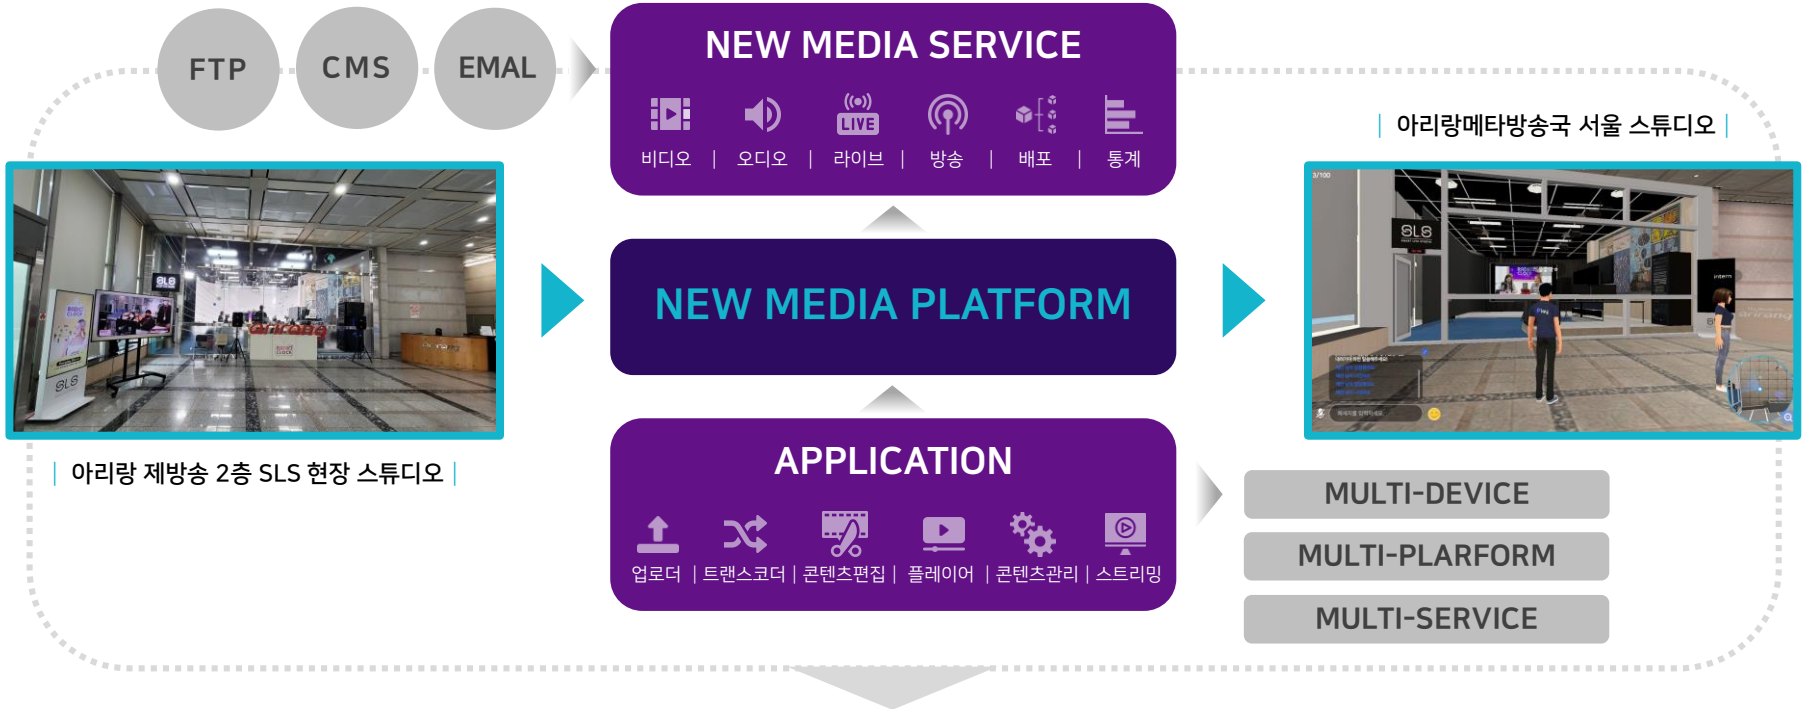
FTP CMS EMAL

NEW MEDIA SERVICE

LIVE

비디오 | 오디오 | 라이브 | 방송 | 배포 | 통계

| 아리랑메타방송국 서울 스튜디오 |

NEW MEDIA PLATFORM

| 아리랑 제방송 2층 SLS 현장 스튜디오 |

APPLICATION

업로더 | 트랜스코더 | 콘텐츠편집 | 플레이어 | 콘텐츠관리 | 스트리밍

MULTI-DEVICE

MULTI-PLARFORM

MULTI-SERVICE